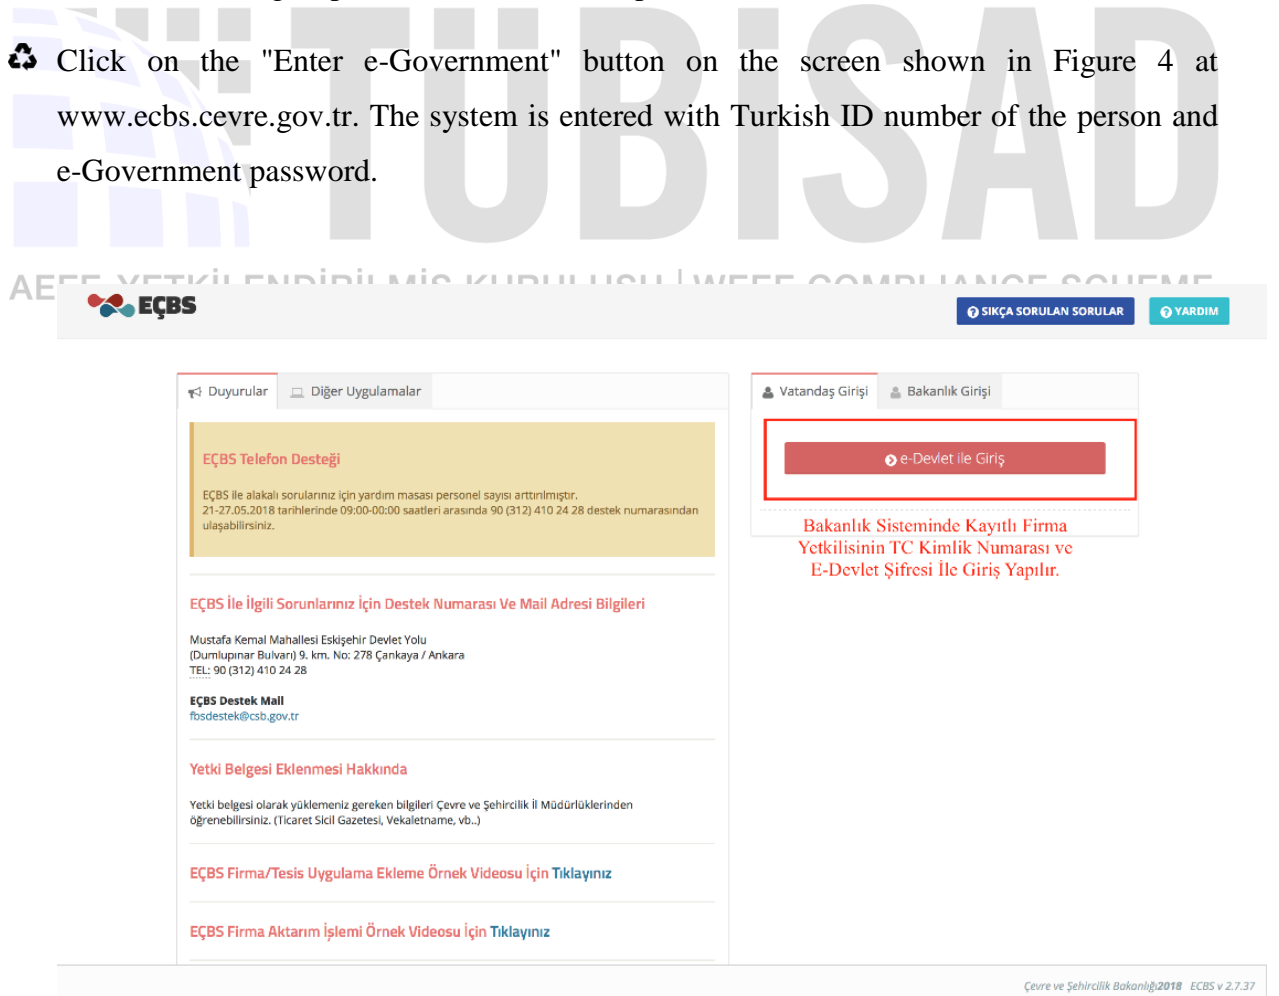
TUBISAD

♻ Click on the "Enter e-Government" button on the screen shown in Figure 4 at www.ecbs.cevre.gov.tr. The system is entered with Turkish ID number of the person and e-Government password.

AEEE YETKİLENDİRİLMİŞ KURULUŞU | WEEE COMPLIANCE SCHEME

EÇBS

SIKÇA SORULAN SORULAR

YARDIM

Duyurular

Diğer Uygulamalar

EÇBS Telefon Desteği

EÇBS ile alakalı sorularınız için yardım masası personel sayısı arttırılmıştır. 21-27.05.2018 tarihlerinde 09:00-00:00 saatleri arasında 90 (312) 410 24 28 destek numarasından ulaşabilirsiniz.

EÇBS İle İlgili Sorunlarınız İçin Destek Numarası Ve Mail Adresi Bilgileri

Mustafa Kemal Mahallesi Eskişehir Devlet Yolu (Dumlupınar Bulvarı) 9. km. No: 278 Çankaya / Ankara
TEL: 90 (312) 410 24 28

EÇBS Destek Mail
fbsdestek@csb.gov.tr

Yetki Belgesi Eklenmesi Hakkında

Yetki belgesi olarak yüklemeniz gereken bilgileri Çevre ve Şehircilik İl Müdürlüklerinden öğrenebilirsiniz. (Ticaret Sicil Gazetesi, Vekaletname, vb..)

EÇBS Firma/Tesis Uygulama Ekleme Örnek Videosu İçin Tıklayınız

EÇBS Firma Aktarım İşlemi Örnek Videosu İçin Tıklayınız

Vatandaş Girişi

Bakanlık Girişi

e-Devlet ile Giriş

Bakanlık Sisteminde Kayıtlı Firma Yetkilisinin TC Kimlik Numarası ve E-Devlet Şifresi İle Giriş Yapılır.

Çevre ve Şehircilik Bakanlığı 2018 ECBS v 2.7.37